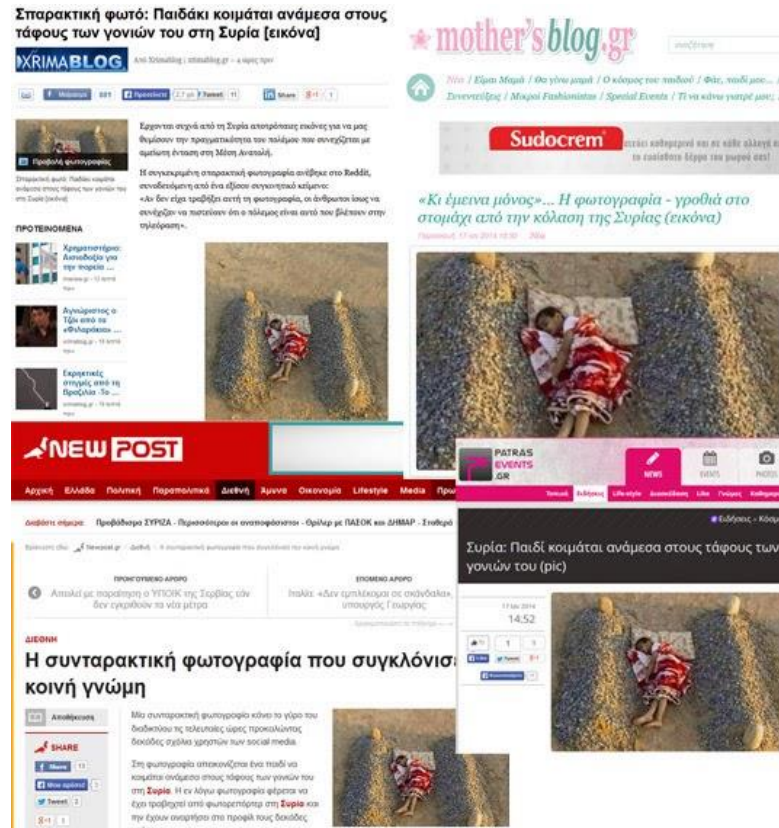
Σπαρακτική φωτό: Παιδάκι κοιμάται ανάμεσα στους τάφους των γονιών του στη Συρία [εικόνα]

XRIMABLOG

Έρχονται συχνά από τη Συρία αποτρόπαιες εικόνες για να μας θυμίσουν την πραγματικότητα του πολέμου που συνεχίζεται με αμείωτη ένταση στη Μέση Ανατολή.

Η συγκεκριμένη σπαρακτική φωτογραφία ανέβηκε στο Reddit, συνοδευόμενη από ένα εξίσου συγκινητικό κείμενο:
«Αν δεν είχε τραβήξει αυτή τη φωτογραφία, οι άνθρωποι ίσως να συνέχιζαν να πιστεύουν ότι ο πόλεμος είναι αυτό που βλέπουν στην τηλεόραση».

ΠΡΟΤΕΙΝΟΜΕΝΑ

Χρηματιστήριο: Αισιοδοξία για την πορεία ...

Αγνώριστος ο Τζο από το «Φλαράκι» ...

Εκρηκτικές στιγμές από τη Βραζιλία -Το ...

mother's blog.gr

Sudocrem

«Κι έμεινα μόνος»... Η φωτογραφία - γροθιά στο στομάχι από την κόλαση της Συρίας (εικόνα)

NEW POST

Αρχική Ελλάδα Πολιτική Παρασκήνιο Διεθνή Άμυνα Οικονομία Lifestyle Media

Προβάδισμα ΣΥΡΙΖΑ - Περισσότεροι οι αναποφάσιστοι - Θρίλερ με ΠΑΣΟΚ και ΔΗΜΑΡ - Σταθερά

ΠΡΟΗΓΟΥΜΕΝΟ ΑΡΘΡΟ
Απειλεί με παραίτηση ο ΥΠΟΙΚ της Σερβίας εάν δεν εγκριθούν τα νέα μέτρα

ΕΠΟΜΕΝΟ ΑΡΘΡΟ
Ιταλία: «Δεν εμπλέκομαι σε σκάνδαλα», υπουργός Γεωργίας

ΔΙΕΘΝΗ

Η συνταρακτική φωτογραφία που συγκλόνισ κοινή γνώμη

SHARE

Μια συνταρακτική φωτογραφία κάνει το γύρο του διαδικτύου τις τελευταίες ώρες προκαλώντας δεκάδες σχόλια χρηστών των social media.

Στη φωτογραφία απεικονίζεται ένα παιδί να κοιμάται ανάμεσα στους τάφους των γονιών του στη Συρία. Η εν λόγω φωτογραφία φέρεται να έχει τραβηχτεί από φωτορεπόρτερ στη Συρία και την έχουν αναρτήσει στο προφίλ τους δεκάδες

PATRAS EVENTS .GR

NEWS EVENTS PHOTOS

Συρία: Παιδί κοιμάται ανάμεσα στους τάφους των γονιών του (pic)

14:52